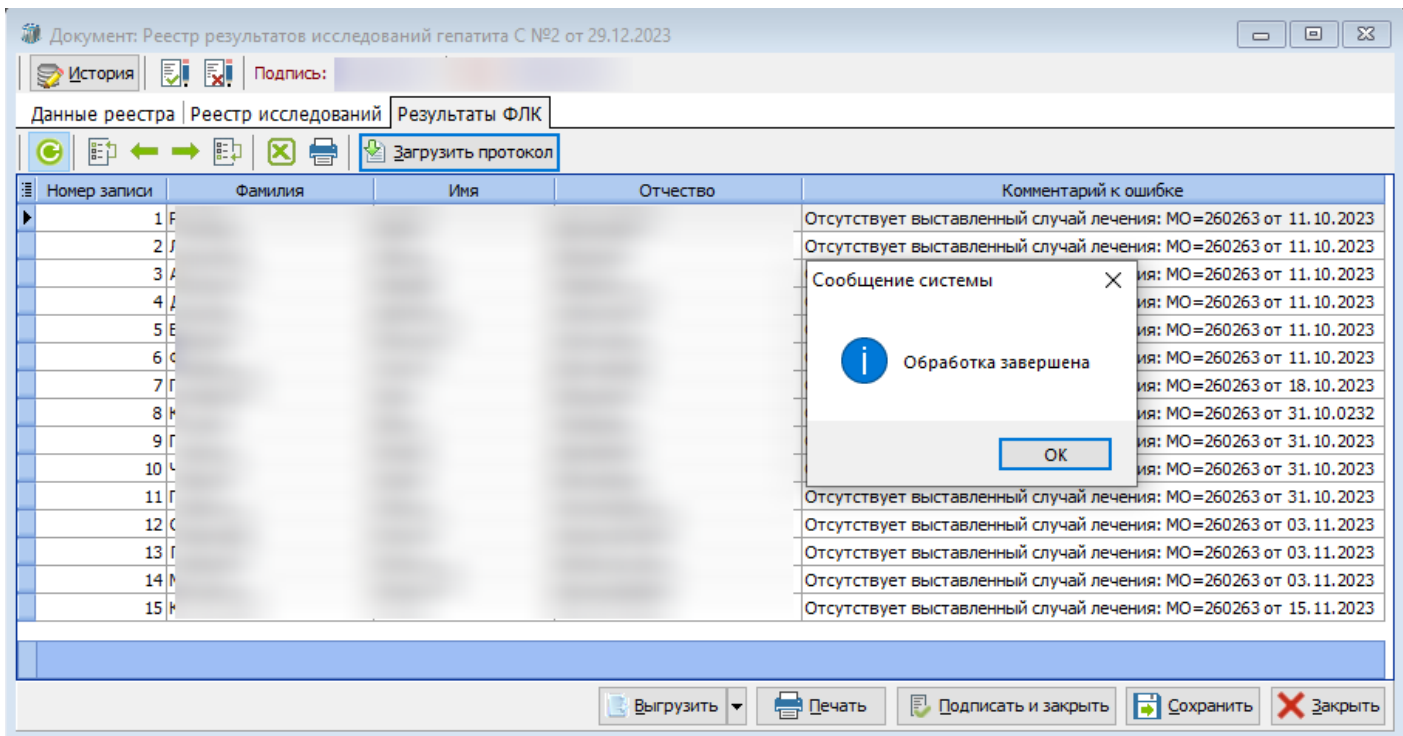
Документ: Реестр результатов исследований гепатита С №2 от 29.12.2023

История | Подпись:

Данные реестра | Реестр исследований | Результаты ФЛК

Загрузить протокол

| Номер записи | Фамилия | Имя | Отчество | Комментарий к ошибке |
|---|---|---|---|---|
| 1 | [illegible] | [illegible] | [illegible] | Отсутствует выставленный случай лечения: МО=260263 от 11.10.2023 |
| 2 | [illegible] | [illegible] | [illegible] | Отсутствует выставленный случай лечения: МО=260263 от 11.10.2023 |
| 3 | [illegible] | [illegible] | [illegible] | я: МО=260263 от 11.10.2023 |
| 4 | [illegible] | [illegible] | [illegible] | я: МО=260263 от 11.10.2023 |
| 5 | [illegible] | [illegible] | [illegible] | я: МО=260263 от 11.10.2023 |
| 6 | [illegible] | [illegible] | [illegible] | я: МО=260263 от 11.10.2023 |
| 7 | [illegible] | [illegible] | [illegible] | я: МО=260263 от 18.10.2023 |
| 8 | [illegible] | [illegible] | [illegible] | я: МО=260263 от 31.10.0232 |
| 9 | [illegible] | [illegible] | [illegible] | я: МО=260263 от 31.10.2023 |
| 10 | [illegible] | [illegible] | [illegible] | я: МО=260263 от 31.10.2023 |
| 11 | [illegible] | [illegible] | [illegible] | Отсутствует выставленный случай лечения: МО=260263 от 31.10.2023 |
| 12 | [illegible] | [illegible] | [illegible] | Отсутствует выставленный случай лечения: МО=260263 от 03.11.2023 |
| 13 | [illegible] | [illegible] | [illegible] | Отсутствует выставленный случай лечения: МО=260263 от 03.11.2023 |
| 14 | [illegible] | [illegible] | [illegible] | Отсутствует выставленный случай лечения: МО=260263 от 03.11.2023 |
| 15 | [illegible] | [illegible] | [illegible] | Отсутствует выставленный случай лечения: МО=260263 от 15.11.2023 |

Сообщение системы
Обработка завершена
OK

Выгрузить | Печать | Подписать и закрыть | Сохранить | Закрыть